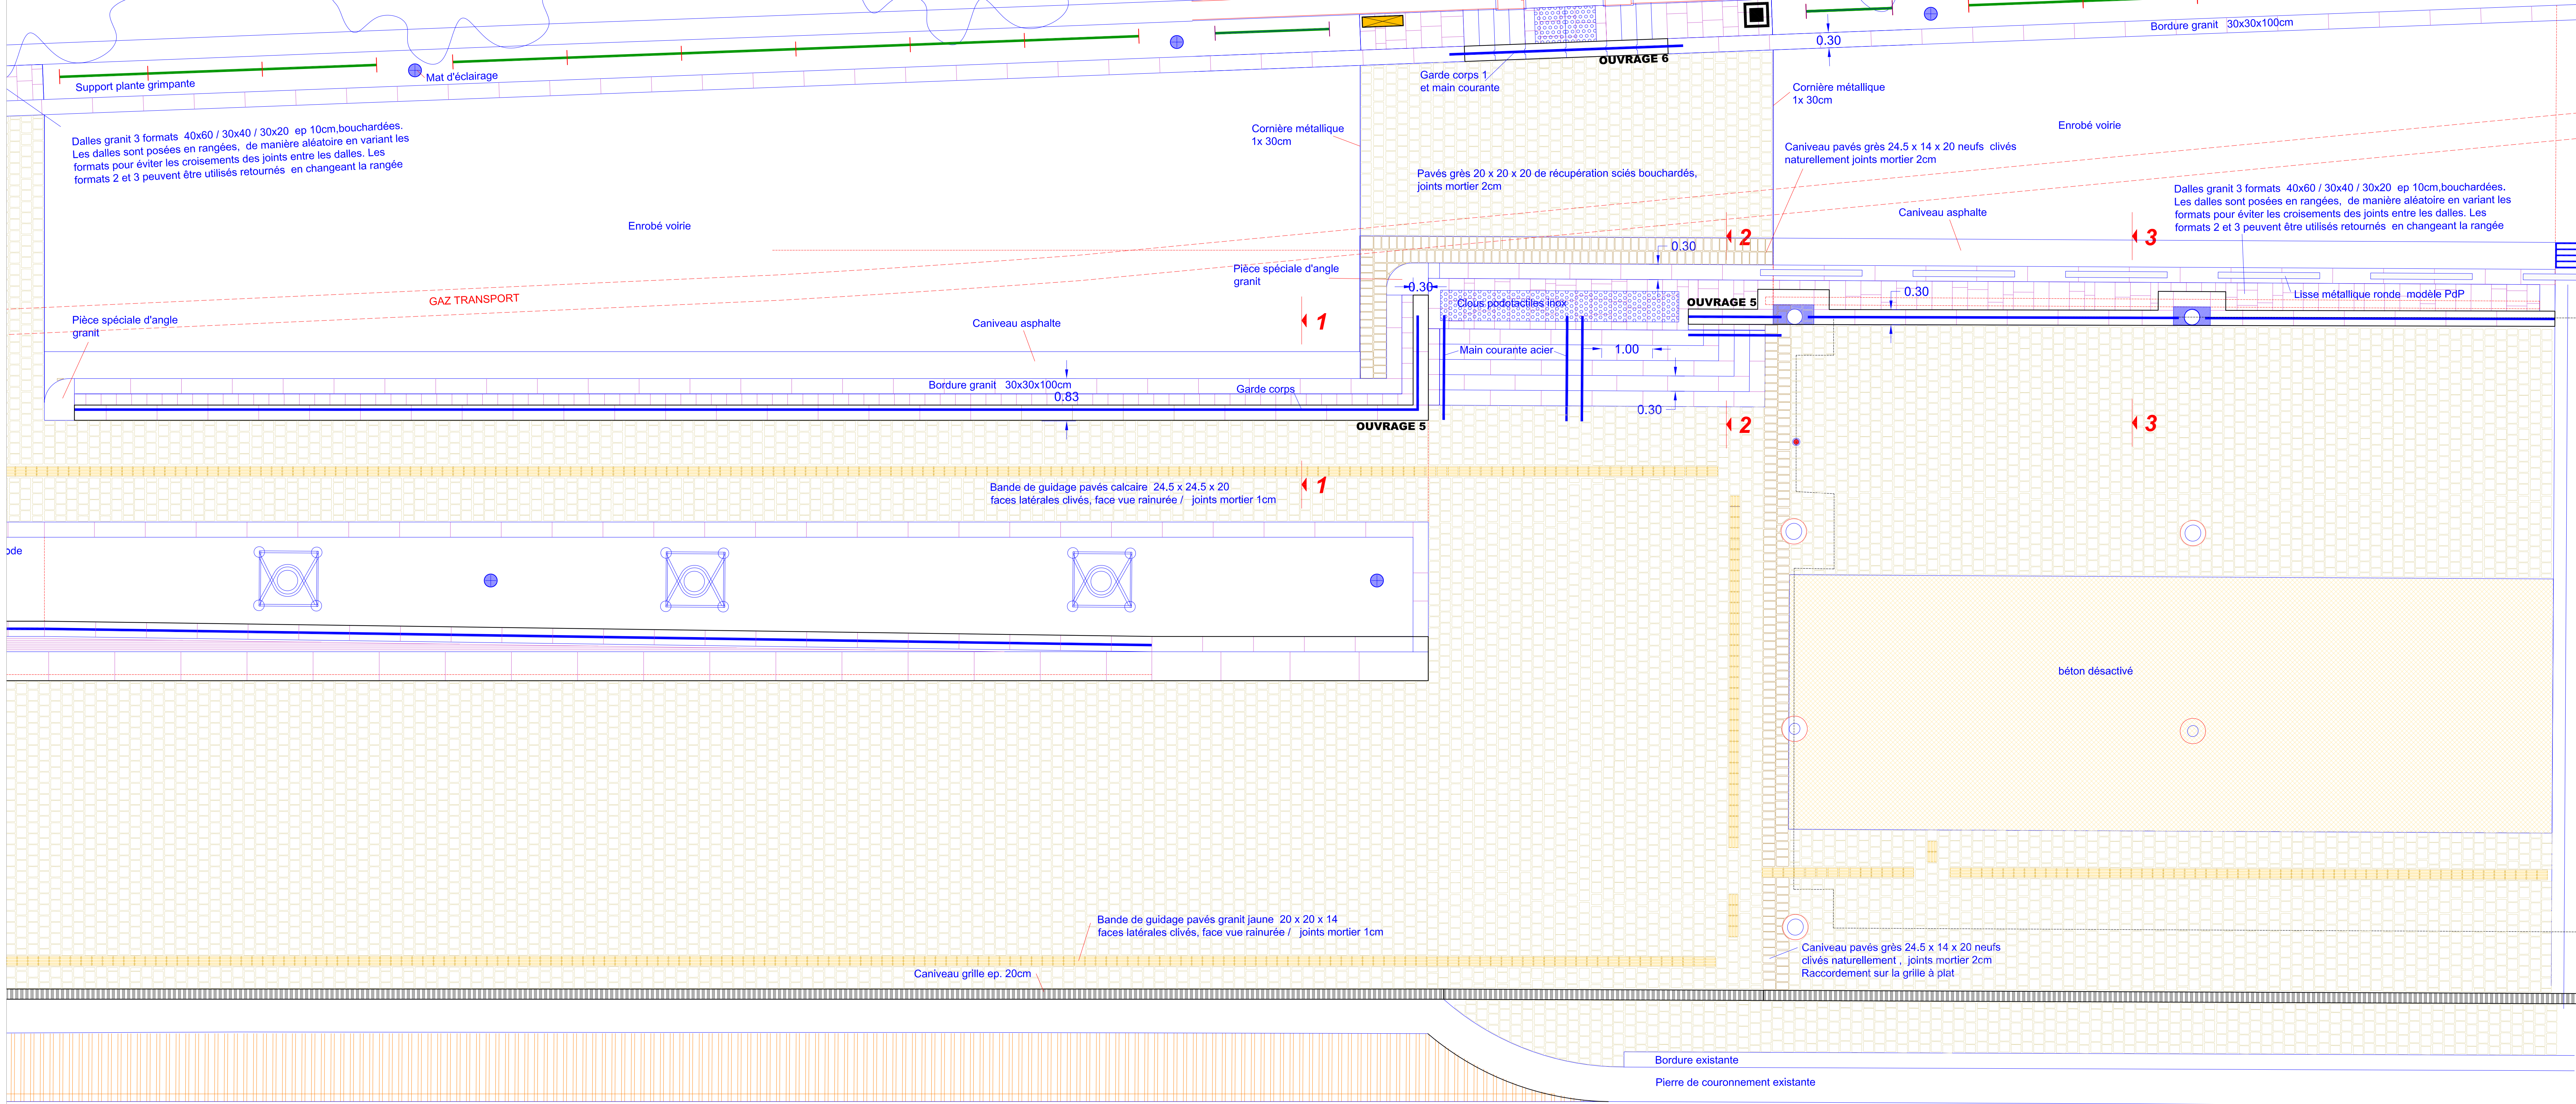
Support plante grimpante

Mat d'éclairage

Garde corps 1 et main courante

OUVRAGE 6

0.30

Bordure granit 30x30x100cm

Cornière métallique 1x 30cm

Dalles granit 3 formats 40x60 / 30x40 / 30x20 ep 10cm,bouchardées. Les dalles sont posées en rangées, de manière aléatoire en variant les formats pour éviter les croisements des joints entre les dalles. Les formats 2 et 3 peuvent être utilisés retournés en changeant la rangée

Cornière métallique 1x 30cm

Enrobé voirie

Caniveau pavés grès 24.5 x 14 x 20 neufs clivés naturellement joints mortier 2cm

Pavés grès 20 x 20 x 20 de récupération sciés bouchardés, joints mortier 2cm

Dalles granit 3 formats 40x60 / 30x40 / 30x20 ep 10cm,bouchardées. Les dalles sont posées en rangées, de manière aléatoire en variant les formats pour éviter les croisements des joints entre les dalles. Les formats 2 et 3 peuvent être utilisés retournés en changeant la rangée

Caniveau asphalte

Enrobé voirie

2

3

0.30

Pièce spéciale d'angle granit

GAZ TRANSPORT

0.30

Clous podotactiles inox

OUVRAGE 5

0.30

Lisse métallique ronde modèle PdP

Pièce spéciale d'angle granit

1

Caniveau asphalte

Main courante acier

1.00

Bordure granit 30x30x100cm

Garde corps

0.83

0.30

OUVRAGE 5

2

3

1

Bande de guidage pavés calcaire 24.5 x 24.5 x 20 faces latérales clivés, face vue rainurée / joints mortier 1cm

ode

béton désactivé

Bande de guidage pavés granit jaune 20 x 20 x 14 faces latérales clivés, face vue rainurée / joints mortier 1cm

Caniveau grille ep. 20cm

Caniveau pavés grès 24.5 x 14 x 20 neufs clivés naturellement , joints mortier 2cm Raccordement sur la grille à plat

Bordure existante

Pierre de couronnement existante